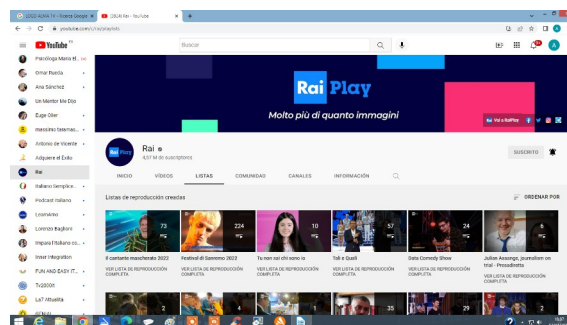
(263) ALFA 11 - Ricerca Google | (263) Rai - YouTube | +

www.youtube.com/c/rai/playlists

YouTube

Buscar

Psicología Mario E...
Omar Bueda
Ana Sánchez
Un Mentor Me Dijo
Euge Oller
massimo taramas...
Antonio de Vicente
Adquiere el Éxito
Rai
Italiano Semplice...
Podcast Italiano
Lyomaino
Lorenzo Baglioni
Impara l'Italiano co...
Inner Integration
FUN AND EASY IT...
Tv2000
La7 Attualità

Rai Play
Molto più di quanto immagini
Vai a RaiPlay

Rai
4,57 M de suscriptores

SUSCRITO

INICIO   VÍDEOS   LISTAS   COMUNIDAD   CANALES   INFORMACIÓN

Listas de reproducción creadas

ORDENAR POR

73
Il cantante mascherato 2022
VER LISTA DE REPRODUCCIÓN COMPLETA

224
Festival di Sanremo 2022
VER LISTA DE REPRODUCCIÓN COMPLETA

10
Tu non sai chi sono io
VER LISTA DE REPRODUCCIÓN COMPLETA

57
Tali e Quali
VER LISTA DE REPRODUCCIÓN COMPLETA

24
Data Comedy Show
VER LISTA DE REPRODUCCIÓN COMPLETA

6
Julian Assange, journalism on trial - PresaDiretta
VER LISTA DE REPRODUCCIÓN COMPLETA

2
4
35
29
2